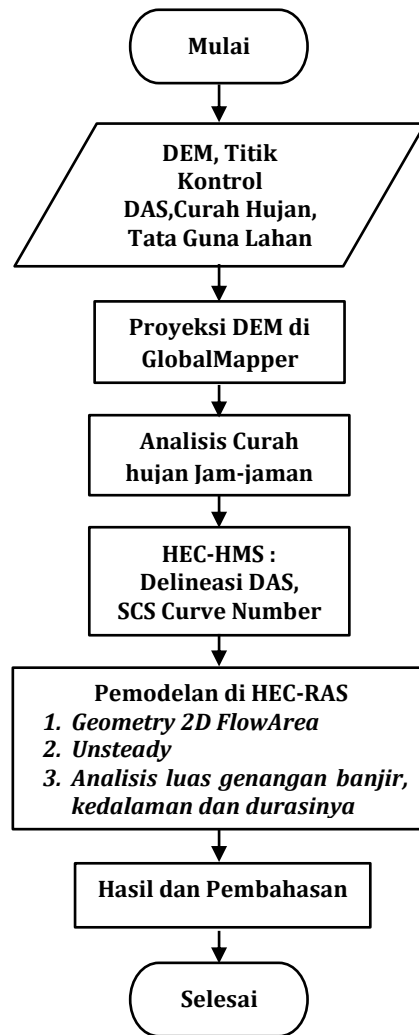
Mulai

DEM, Titik Kontrol DAS,Curah Hujan, Tata Guna Lahan

Proyeksi DEM di GlobalMapper

Analisis Curah hujan Jam-jaman

HEC-HMS : Delineasi DAS, SCS Curve Number

Pemodelan di HEC-RAS
1. Geometry 2D FlowArea
2. Unsteady
3. Analisis luas genangan banjir, kedalaman dan durasinya

Hasil dan Pembahasan

Selesai